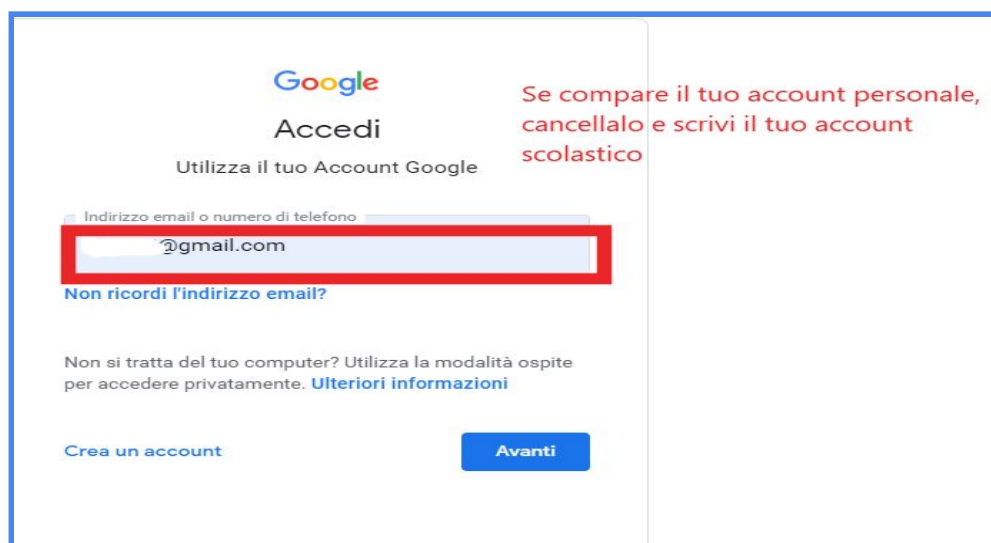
Google

Accedi

Utilizza il tuo Account Google

Se compare il tuo account personale, cancellalo e scrivi il tuo account scolastico

Indirizzo email o numero di telefono

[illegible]@gmail.com

Non ricordi l'indirizzo email?

Non si tratta del tuo computer? Utilizza la modalità ospite per accedere privatamente. Ulteriori informazioni

Crea un account

Avanti